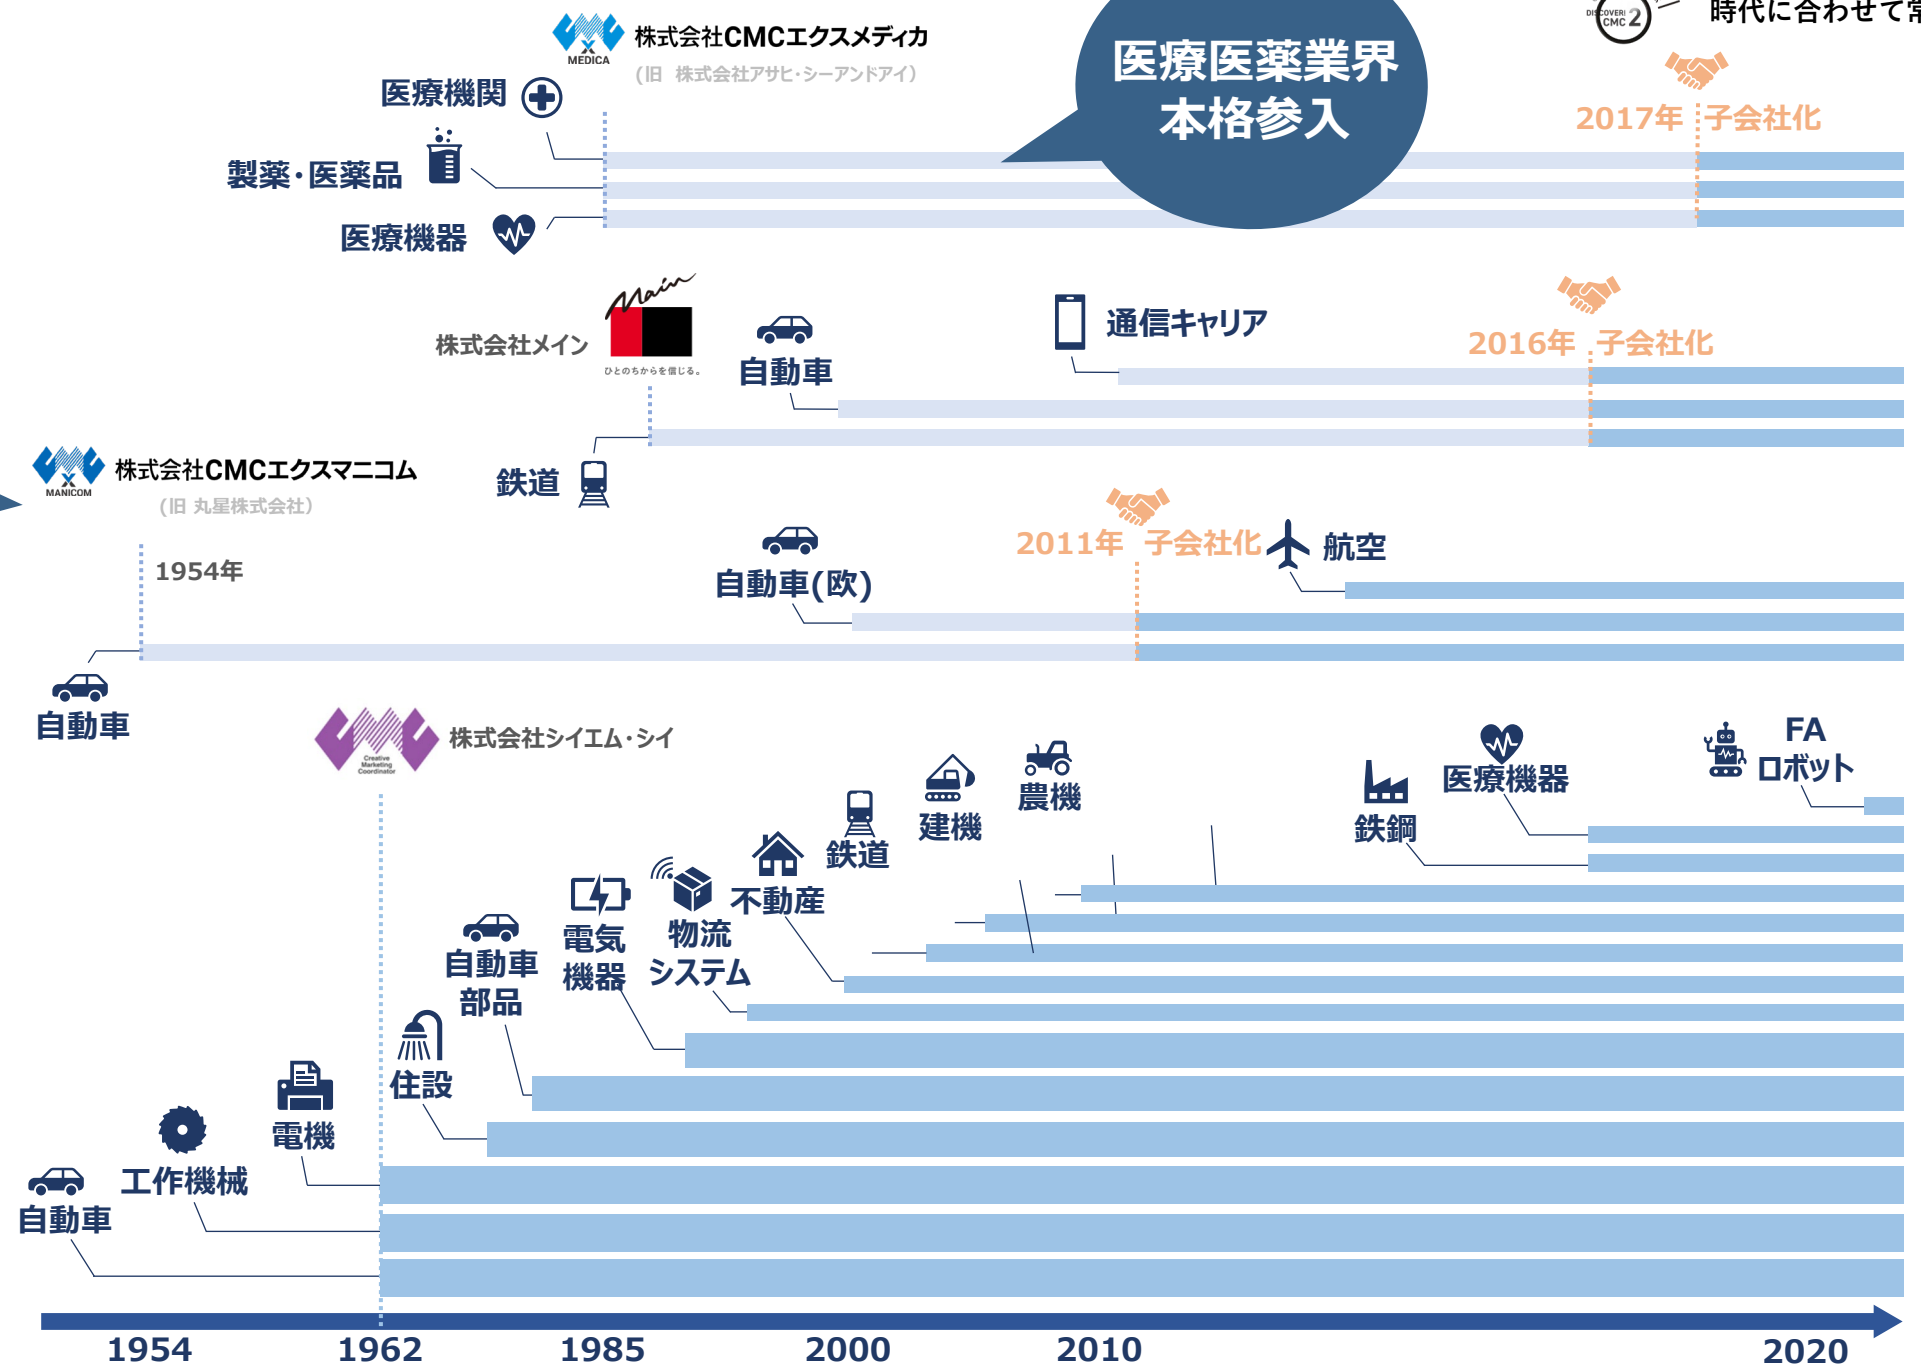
MEDICA
株式会社CMCエクスメディカ
(旧 株式会社アサヒ・シーアンドアイ)

医療医薬業界
本格参入

DISCOVER CMC 2
時代に合わせて常

医療機関
製薬・医薬品
医療機器

2017年 子会社化

株式会社メイン
Main
ひとのちからを信じる。
自動車
通信キャリア
2016年 子会社化
鉄道

MANICOM
株式会社CMCエクスマニコム
(旧 丸星株式会社)
1954年
自動車(欧)
2011年 子会社化
航空
自動車

Creative Marketing Coordinator
株式会社シイエム・シイ
FA
ロボット
医療機器
鉄鋼
農機
建機
鉄道
不動産
物流
システム
電気
機器
自動車
部品
住設
電機
工作機械
自動車

1954
1962
1985
2000
2010
2020